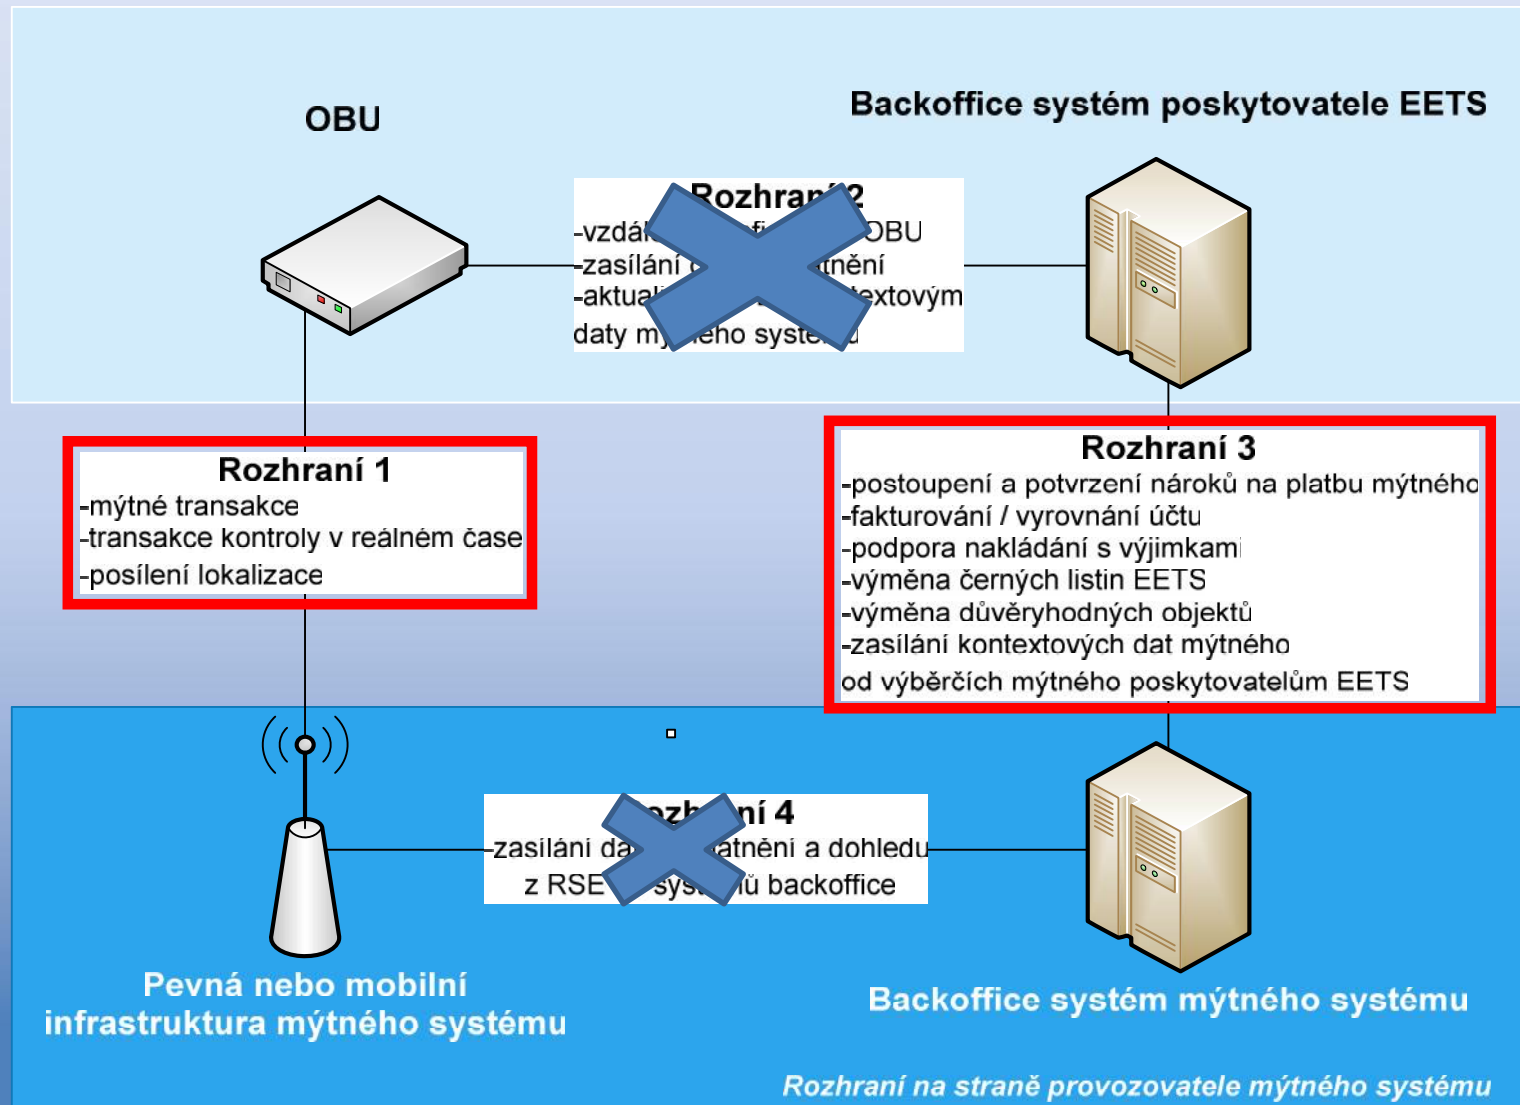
OBU

Backoffice systém poskytovatele EETS

Rozhraní 2
-vzdál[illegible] OBU
-zasílání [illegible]tnění
-aktual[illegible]extovým
daty m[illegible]ého syst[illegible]

Rozhraní 1
-mýtné transakce
-transakce kontroly v reálném čase
-posílení lokalizace

Rozhraní 3
-postoupení a potvrzení nároků na platbu mýtného
-fakturování / vyrovnání účtu
-podpora nakládání s výjimkami
-výměna černých listin EETS
-výměna důvěryhodných objektů
-zasílání kontextových dat mýtného
od výběrčích mýtného poskytovatelům EETS

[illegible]ní 4
-zasílání da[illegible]atnění a dohledu
z RSE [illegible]sys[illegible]ů backoffice

Pevná nebo mobilní infrastruktura mýtného systému

Backoffice systém mýtného systému

Rozhraní na straně provozovatele mýtného systému